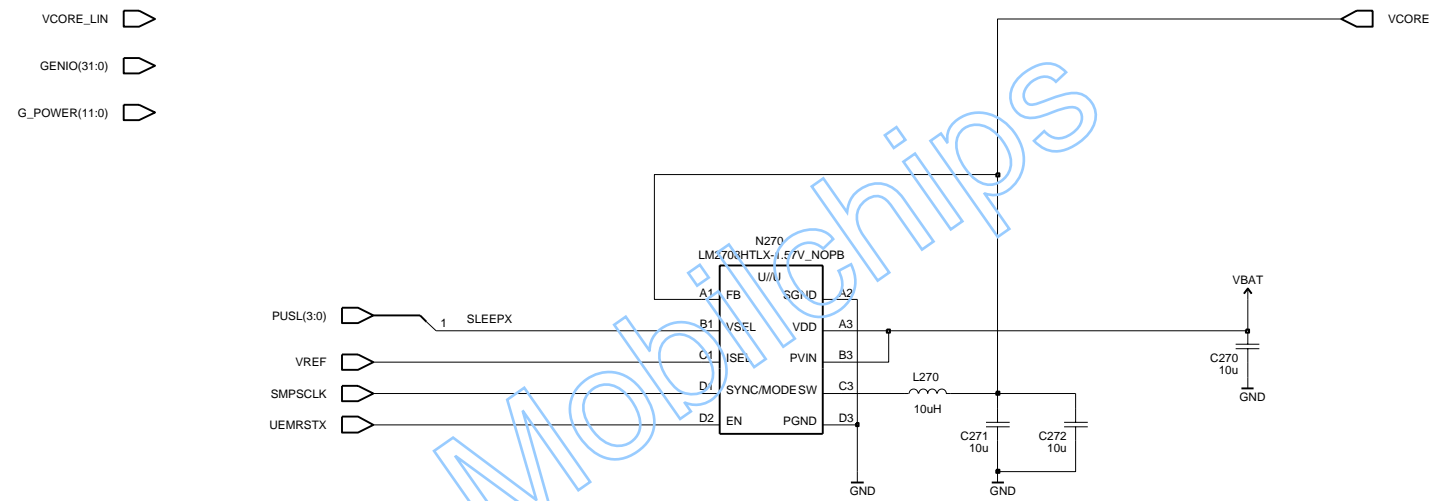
VCORE_LIN

GENIO(31:0)

G_POWER(11:0)

VCORE

Mobilchips

N270
LM2708HTLX-1.57V_NOPB
U//U

A1 FB
B1 VSEL
C1 ISEL
D1 SYNC/MODE
D2 EN

SGND A2
VDD A3
PVIN B3
SW C3
PGND D3

PUSL(3:0)
1 SLEEPX

VREF

SMPSCLK

UEMRSTX

L270
10uH

VBAT

C270
10u
GND

C271
10u

C272
10u

GND

GND